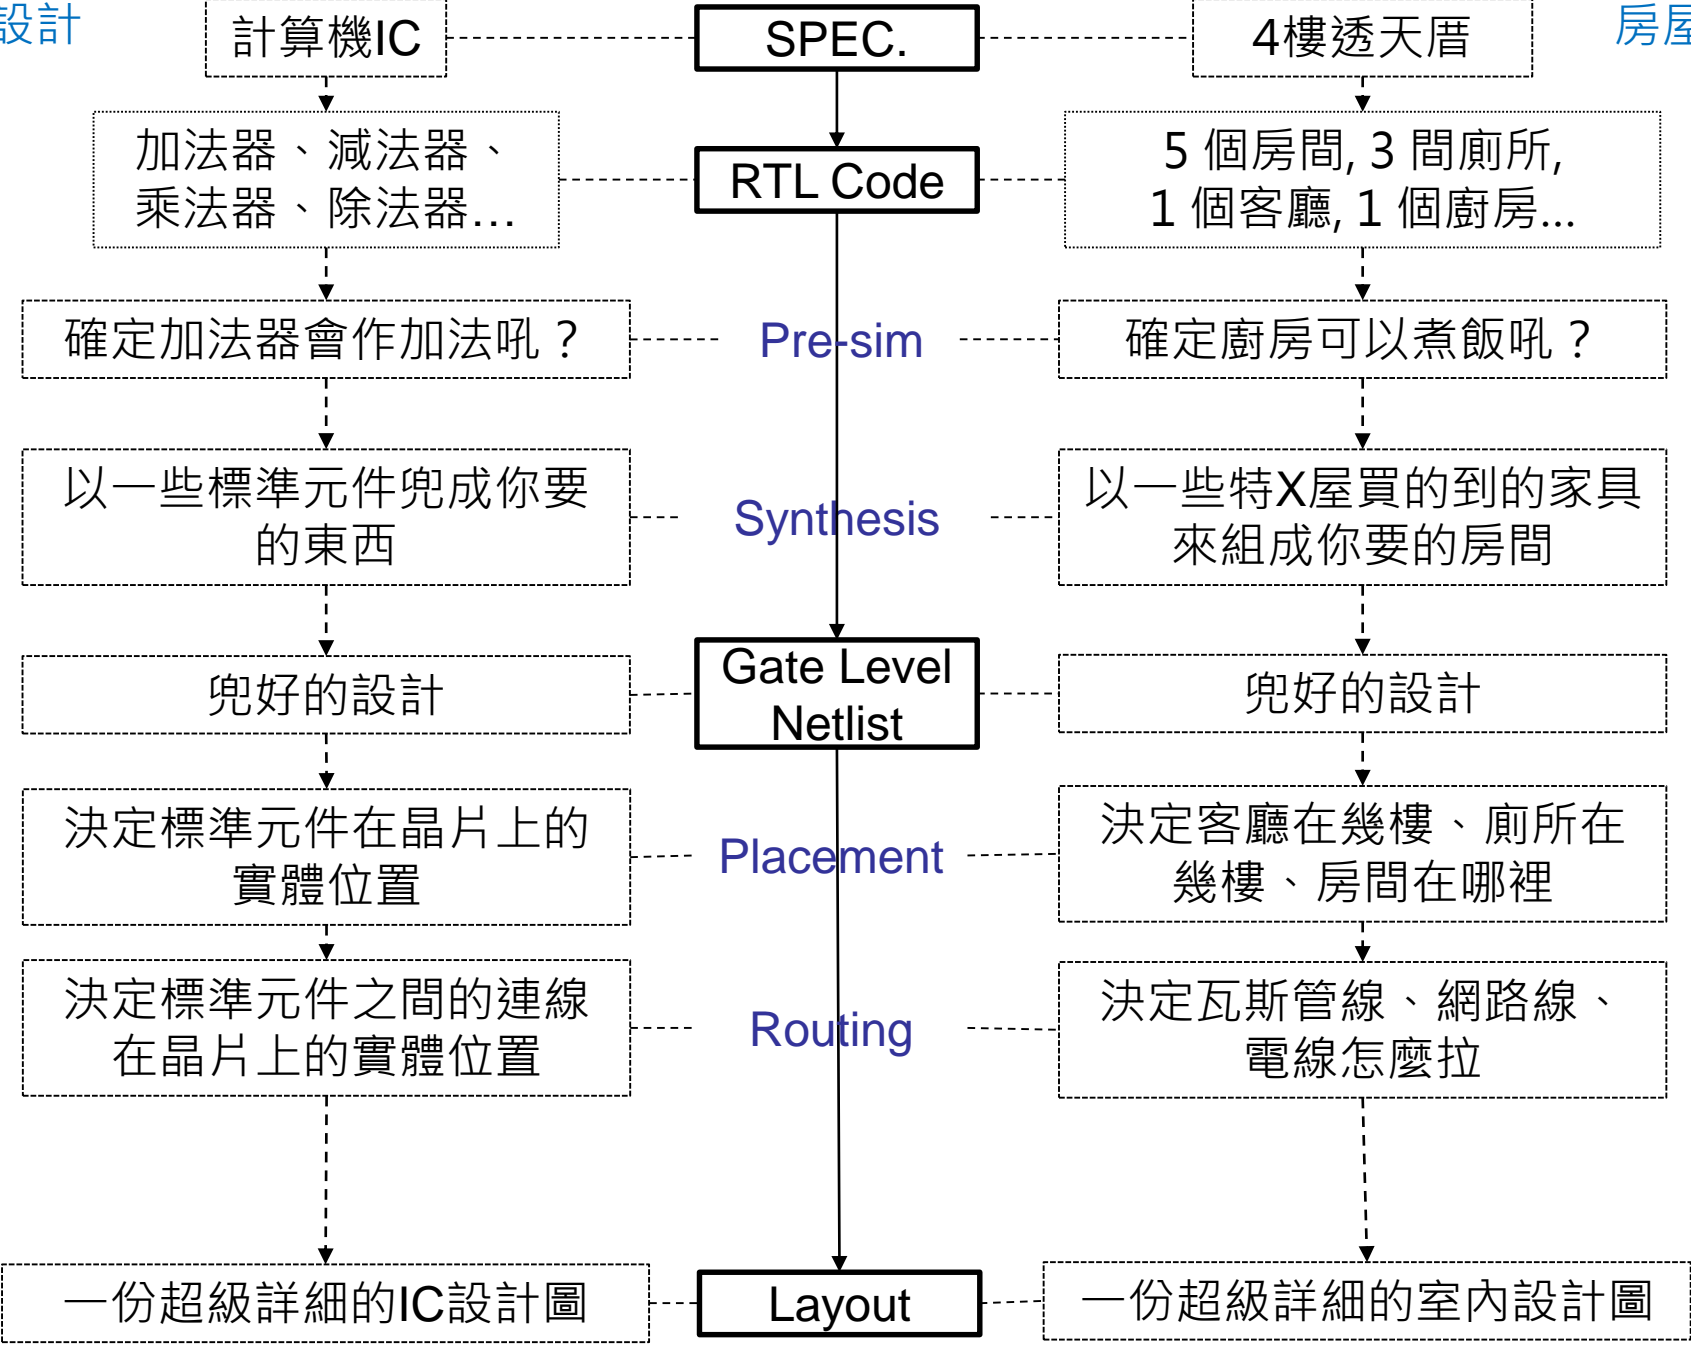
設計

計算機IC

SPEC.

4樓透天厝

房屋

加法器、減法器、乘法器、除法器…

RTL Code

5 個房間, 3 間廁所, 1 個客廳, 1 個廚房...

確定加法器會作加法吼？

Pre-sim

確定廚房可以煮飯吼？

以一些標準元件兜成你要的東西

Synthesis

以一些特X屋買的到的家具來組成你要的房間

兜好的設計

Gate Level Netlist

兜好的設計

決定標準元件在晶片上的實體位置

Placement

決定客廳在幾樓、廁所在幾樓、房間在哪裡

決定標準元件之間的連線在晶片上的實體位置

Routing

決定瓦斯管線、網路線、電線怎麼拉

一份超級詳細的IC設計圖

Layout

一份超級詳細的室內設計圖